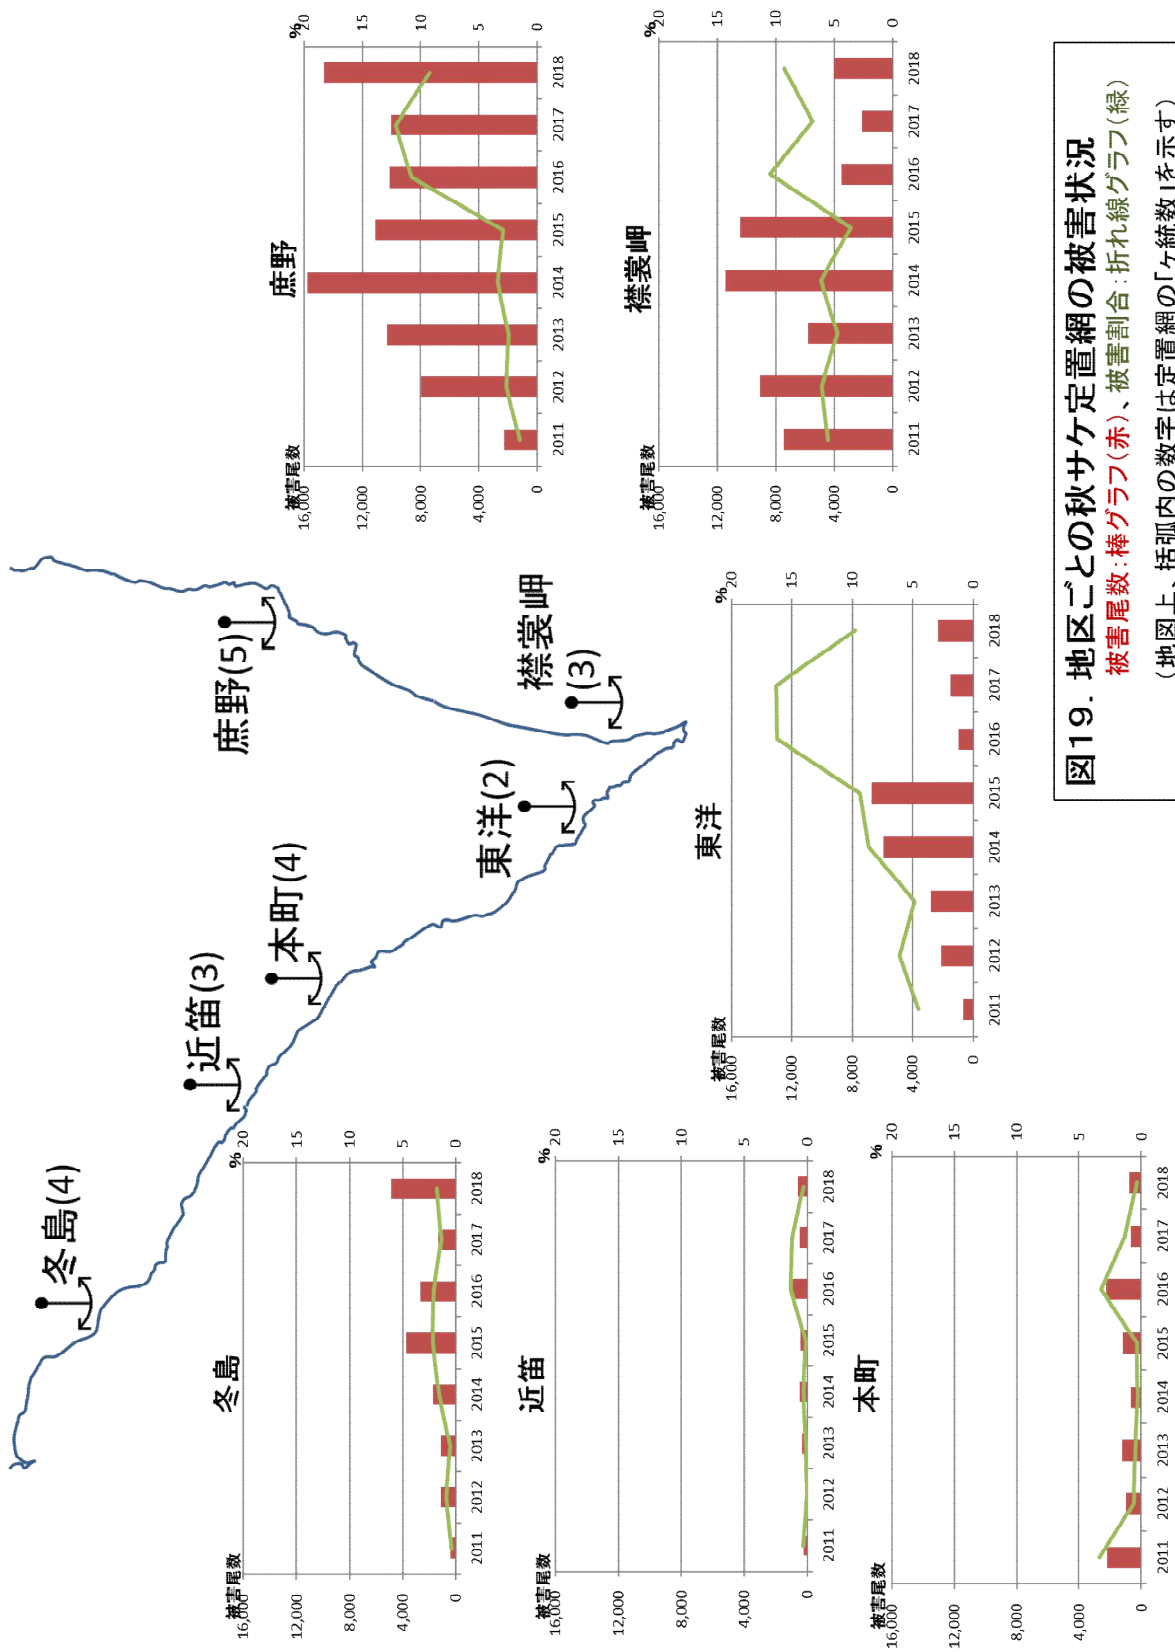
図19．地区ごとの秋サケ定置網の被害状況
被害尾数：棒グラフ（赤）、被害割合：折れ線グラフ（緑）
（地図上、括弧内の数字は定置網の「ヶ統数」を示す）

冬島(4)
近笛(3)
本町(4)
東洋(2)
庶野(5)
襟裳岬(3)

冬島
被害尾数
16,000
12,000
8,000
4,000
0
%
20
15
10
5
0
2011 2012 2013 2014 2015 2016 2017 2018

近笛
被害尾数
16,000
12,000
8,000
4,000
0
%
20
15
10
5
0
2011 2012 2013 2014 2015 2016 2017 2018

本町
被害尾数
16,000
12,000
8,000
4,000
0
%
20
15
10
5
0
2011 2012 2013 2014 2015 2016 2017 2018

東洋
被害尾数
16,000
12,000
8,000
4,000
0
%
20
15
10
5
0
2011 2012 2013 2014 2015 2016 2017 2018

庶野
被害尾数
16,000
12,000
8,000
4,000
0
%
20
15
10
5
0
2011 2012 2013 2014 2015 2016 2017 2018

襟裳岬
被害尾数
16,000
12,000
8,000
4,000
0
%
20
15
10
5
0
2011 2012 2013 2014 2015 2016 2017 2018